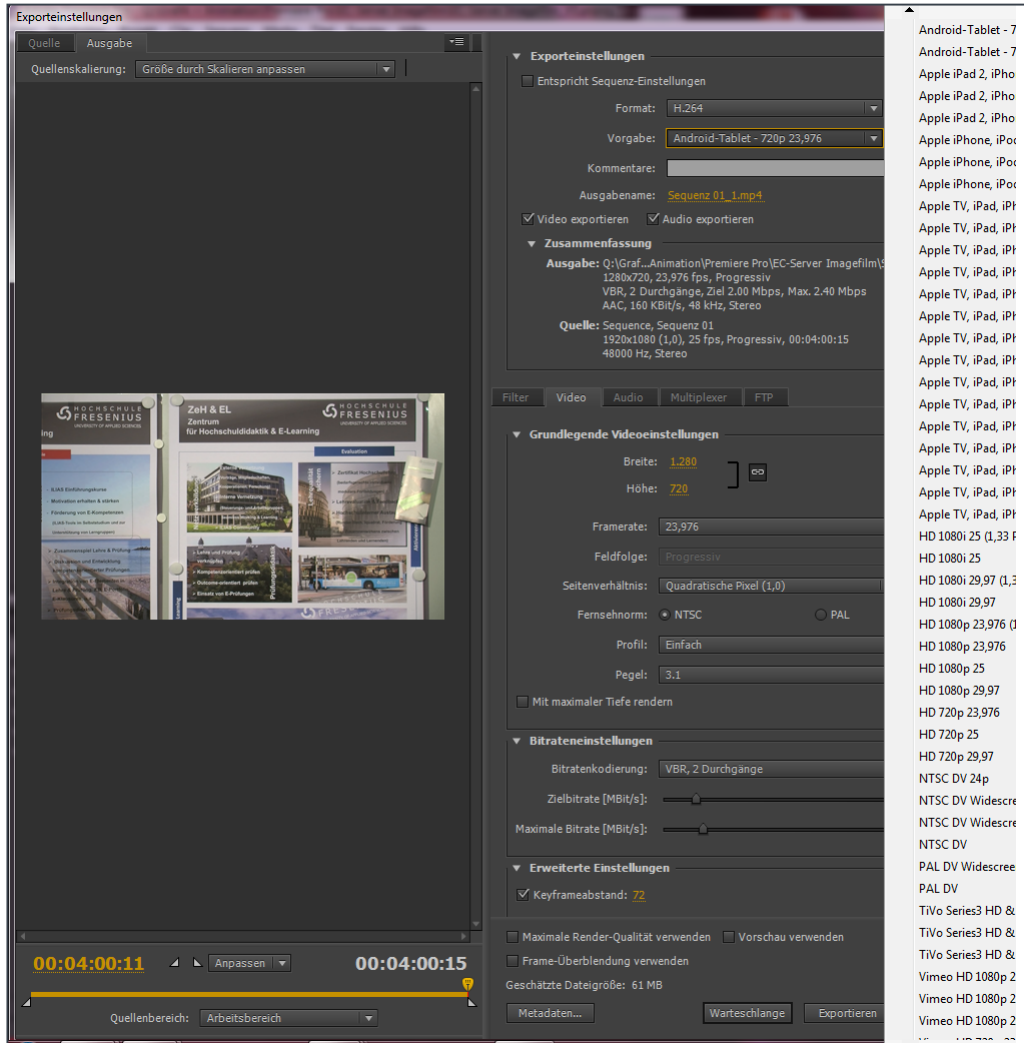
Exporteinstellungen

Quelle Ausgabe

Quellenskalierung: Größe durch Skalieren anpassen

HOCHSCHULE FRESENIUS UNIVERSITY OF APPLIED SCIENCES

ZeH & EL
Zentrum
für Hochschuldidaktik & E-Learning

HOCHSCHULE FRESENIUS UNIVERSITY OF APPLIED SCIENCES

00:04:00:11 Anpassen 00:04:00:15

Quellenbereich: Arbeitsbereich

Exporteinstellungen

Entspricht Sequenz-Einstellungen

Format: H.264

Vorgabe: Android-Tablet - 720p 23,976

Kommentare:

Ausgabename: Sequenz 01_1.mp4

Video exportieren Audio exportieren

Zusammenfassung

Ausgabe: Q:\Graf...Animation\Premiere Pro\EC-Server Imagefilm\
1280x720, 23,976 fps, Progressiv
VBR, 2 Durchgänge, Ziel 2.00 Mbps, Max. 2.40 Mbps
AAC, 160 KBit/s, 48 kHz, Stereo

Quelle: Sequence, Sequenz 01
1920x1080 (1,0), 25 fps, Progressiv, 00:04:00:15
48000 Hz, Stereo

Filter Video Audio Multiplexer FTP

Grundlegende Videoeinstellungen

Breite: 1.280

Höhe: 720

Framerate: 23,976

Feldfolge: Progressiv

Seitenverhältnis: Quadratische Pixel (1,0)

Fernsehnorm: NTSC PAL

Profil: Einfach

Pegel: 3.1

Mit maximaler Tiefe rendern

Bitrateneinstellungen

Bitratenkodierung: VBR, 2 Durchgänge

Zielbitrate [MBit/s]:

Maximale Bitrate [MBit/s]:

Erweiterte Einstellungen

Keyframeabstand: 72

Maximale Render-Qualität verwenden Vorschau verwenden

Frame-Überblendung verwenden

Geschätzte Dateigröße: 61 MB

Metadaten... Warteschlange Exportieren

Android-Tablet - 7
Android-Tablet - 7
Apple iPad 2, iPho
Apple iPad 2, iPho
Apple iPad 2, iPho
Apple iPhone, iPod
Apple iPhone, iPod
Apple iPhone, iPod
Apple TV, iPad, iPh
Apple TV, iPad, iPh
Apple TV, iPad, iPh
Apple TV, iPad, iPh
Apple TV, iPad, iPh
Apple TV, iPad, iPh
Apple TV, iPad, iPh
Apple TV, iPad, iPh
Apple TV, iPad, iPh
Apple TV, iPad, iPh
Apple TV, iPad, iPh
Apple TV, iPad, iPh
Apple TV, iPad, iPh
Apple TV, iPad, iPh
Apple TV, iPad, iPh
HD 1080i 25 (1,33 P
HD 1080i 25
HD 1080i 29,97 (1,3
HD 1080i 29,97
HD 1080p 23,976 (1
HD 1080p 23,976
HD 1080p 25
HD 1080p 29,97
HD 720p 23,976
HD 720p 25
HD 720p 29,97
NTSC DV 24p
NTSC DV Widescre
NTSC DV Widescre
NTSC DV
PAL DV Widescree
PAL DV
TiVo Series3 HD &
TiVo Series3 HD &
TiVo Series3 HD &
Vimeo HD 1080p 2
Vimeo HD 1080p 2
Vimeo HD 1080p 2